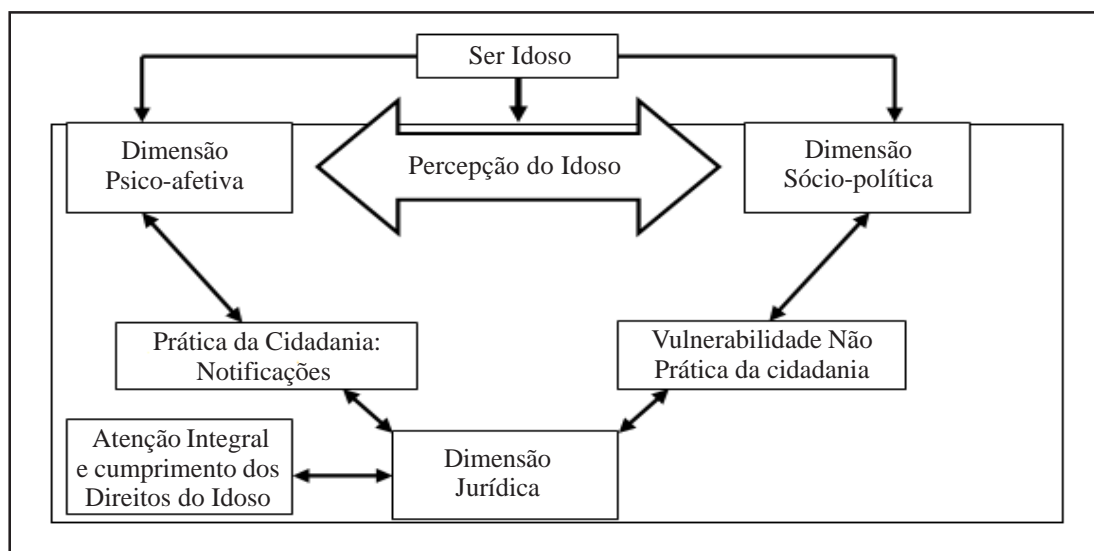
Ser Idoso

Dimensão Psico-afetiva

Percepção do Idoso

Dimensão Sócio-política

Prática da Cidadania: Notificações

Vulnerabilidade Não Prática da cidadania

Atenção Integral e cumprimento dos Direitos do Idoso

Dimensão Jurídica